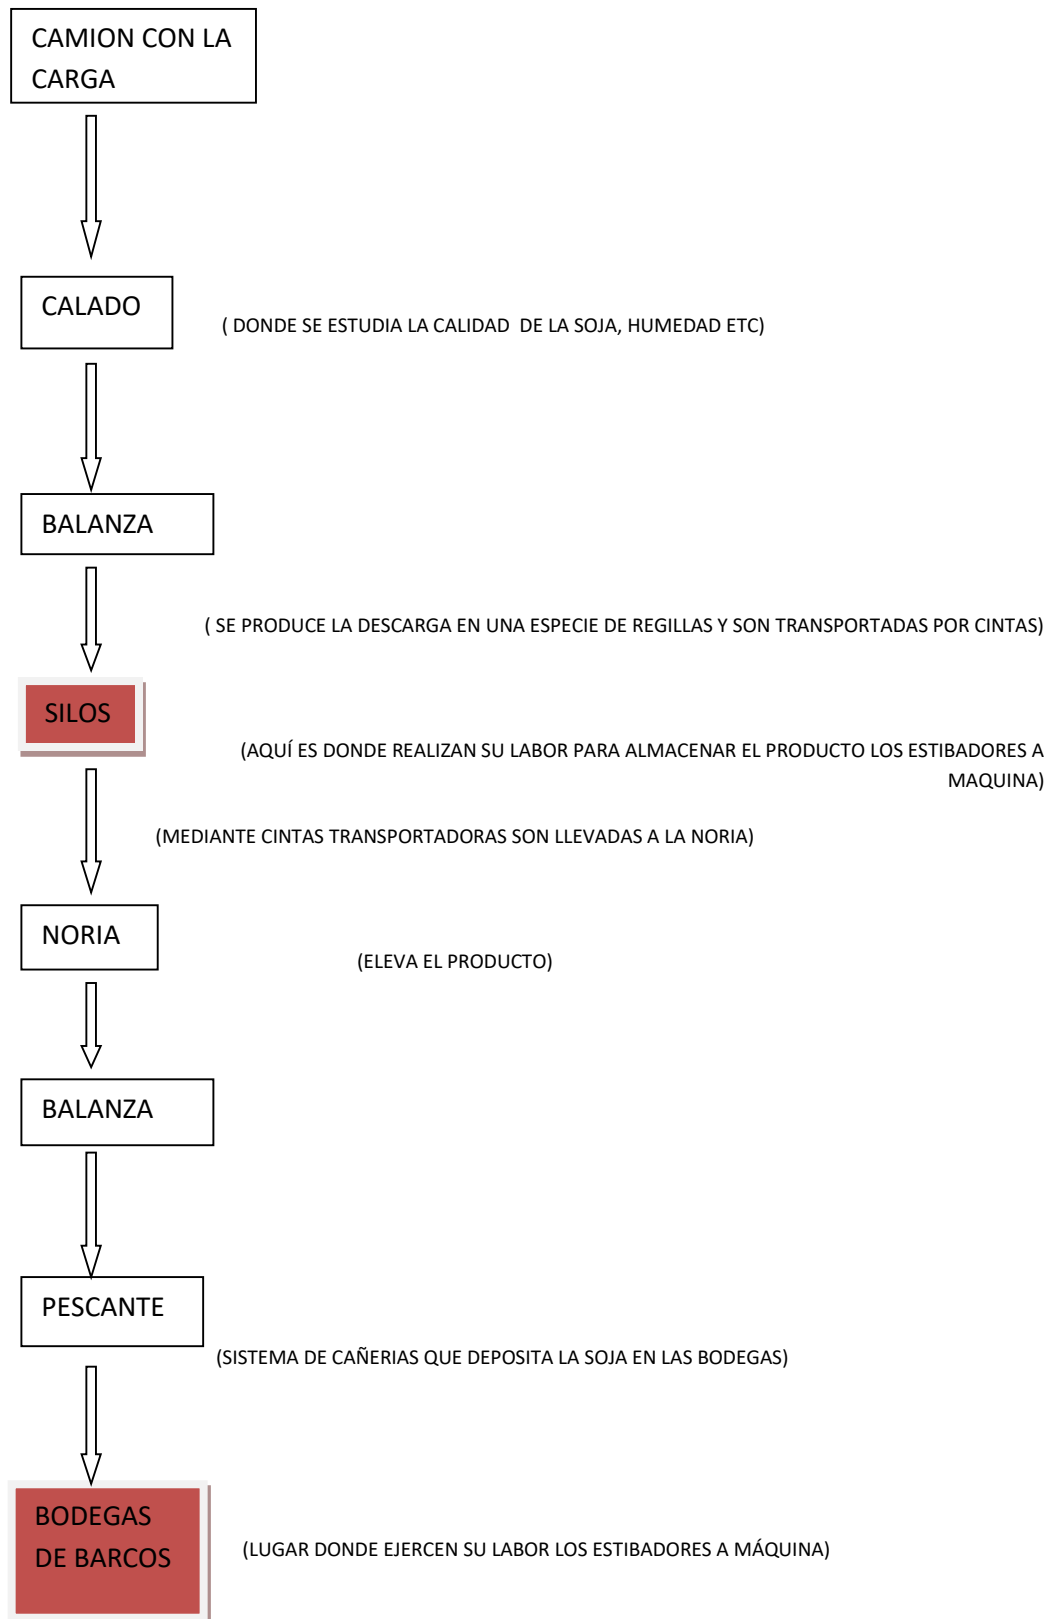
CAMION CON LA CARGA

CALADO

( DONDE SE ESTUDIA LA CALIDAD DE LA SOJA, HUMEDAD ETC)

BALANZA

( SE PRODUCE LA DESCARGA EN UNA ESPECIE DE REGILLAS Y SON TRANSPORTADAS POR CINTAS)

SILOS

(AQUÍ ES DONDE REALIZAN SU LABOR PARA ALMACENAR EL PRODUCTO LOS ESTIBADORES A MAQUINA)

(MEDIANTE CINTAS TRANSPORTADORAS SON LLEVADAS A LA NORIA)

NORIA

(ELEVA EL PRODUCTO)

BALANZA

PESCANTE

(SISTEMA DE CAÑERIAS QUE DEPOSITA LA SOJA EN LAS BODEGAS)

BODEGAS DE BARCOS

(LUGAR DONDE EJERCEN SU LABOR LOS ESTIBADORES A MÁQUINA)